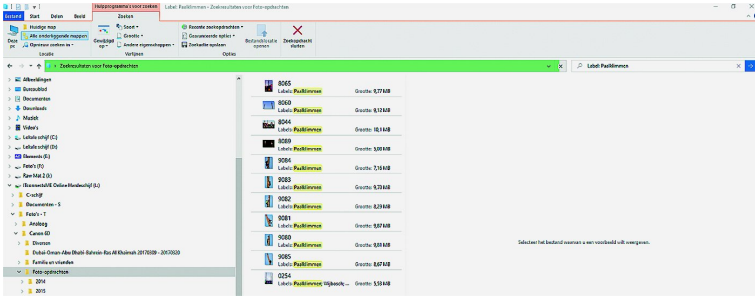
Hulpprogramma's voor zoeken
Label: Paaltimmen - Zoekresultaten voor Foto-opdrachten
Bestand
Start
Delen
Beeld
Zoeken
Deze pc
Huidige map
Alle onderliggende mappen
Opnieuw zoeken in
Gewijzigd op
Soort
Grootte
Andere eigenschappen
Recente zoekopdrachten
Geavanceerde opties
Zoekactie opslaan
Bestandslocatie openen
Zoekresultaten sluiten
Locatie
Verfijnen
Opties
Zoekresultaten voor Foto-opdrachten
Label: Paaltimmen
Afbeeldingen
Bureaublad
Documenten
Downloads
Muziek
Video's
Lokale schijf (C:)
Lokale schijf (D:)
Elements (E:)
Foto's (F:)
Raw Mat 2 (I:)
(Ikonnectshift Online Harde schijf (Ls)
C-schijf
Documenten - S
Foto's - T
Analoog
Canon 6D
Diversen
Dubai-Oman-Abu Dhabi-Bahrein-Ras Al Khaimah 20170509 - 20170520
Familie en vrienden
Foto-opdrachten
2014
2015
8065
Labels: Paaltimmen
Grootte: 9,77 MB
8060
Labels: Paaltimmen
Grootte: 8,12 MB
8044
Labels: Paaltimmen
Grootte: 10,1 MB
8089
Labels: Paaltimmen
Grootte: 9,00 MB
8084
Labels: Paaltimmen
Grootte: 7,15 MB
8083
Labels: Paaltimmen
Grootte: 8,09 MB
8082
Labels: Paaltimmen
Grootte: 8,29 MB
8081
Labels: Paaltimmen
Grootte: 9,87 MB
8080
Labels: Paaltimmen
Grootte: 9,89 MB
8085
Labels: Paaltimmen
Grootte: 8,67 MB
0254
Labels: Paaltimmen; Wijbosch; ...
Grootte: 5,58 MB
Selecteer het bestand waarvan u een voorbeeld wilt weergeven.